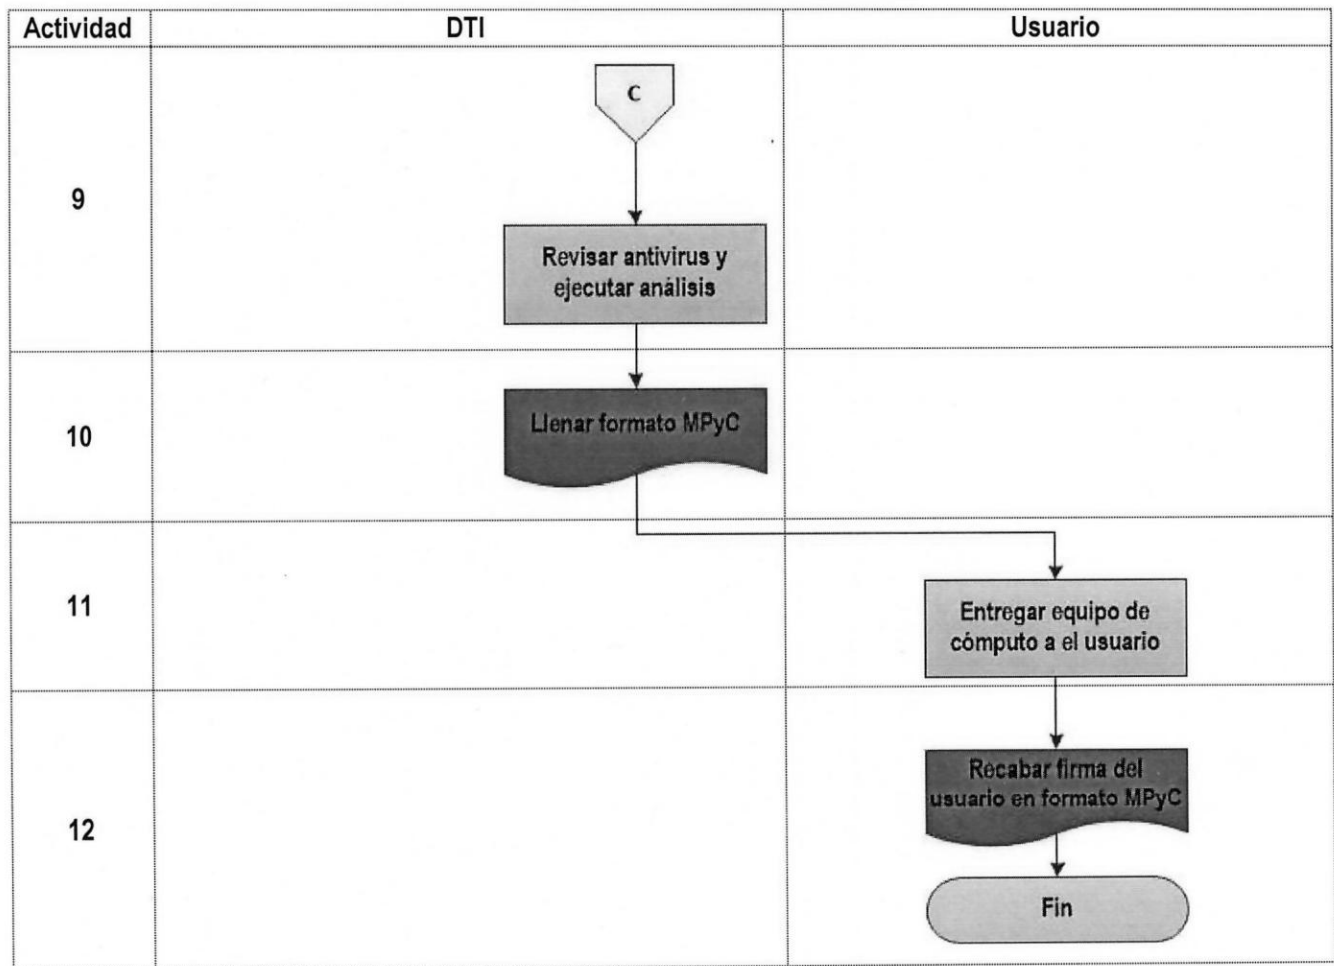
| Actividad | DTI | Usuario |
|---|---|---|
| 9 | C<br>Revisar antivirus y ejecutar análisis | |
| 10 | Llenar formato MPyC | |
| 11 | | Entregar equipo de cómputo a el usuario |
| 12 | | Recabar firma del usuario en formato MPyC<br>Fin |